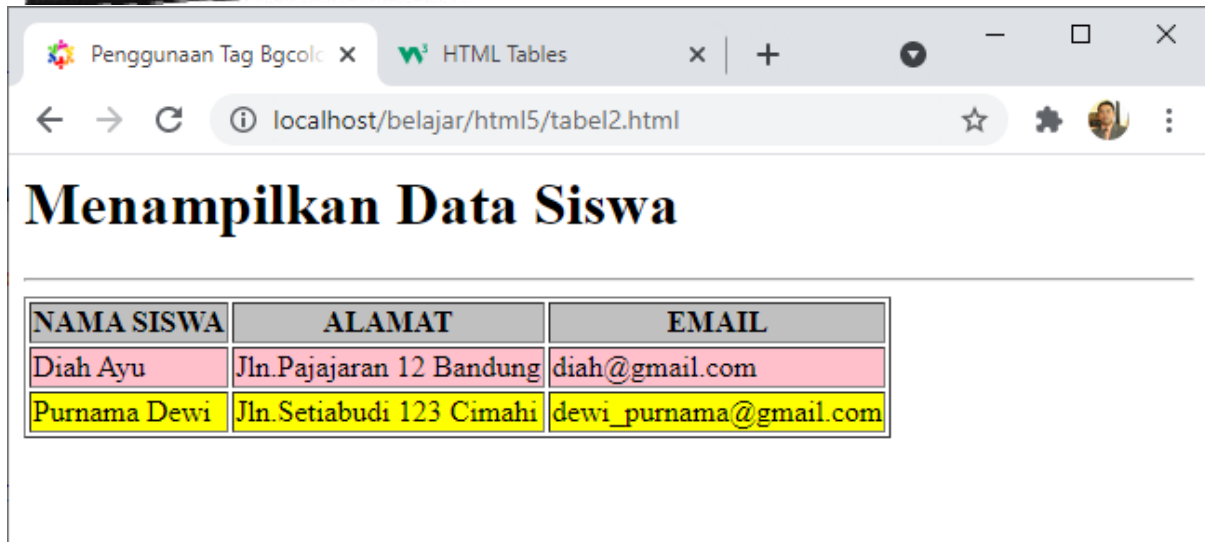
Penggunaan Tag Bgcolc ×
HTML Tables ×
+

localhost/belajar/html5/tabel2.html

# Menampilkan Data Siswa

| NAMA SISWA | ALAMAT | EMAIL |
|---|---|---|
| Diah Ayu | Jln.Pajajaran 12 Bandung | diah@gmail.com |
| Purnama Dewi | Jln.Setiabudi 123 Cimahi | dewi_purnama@gmail.com |